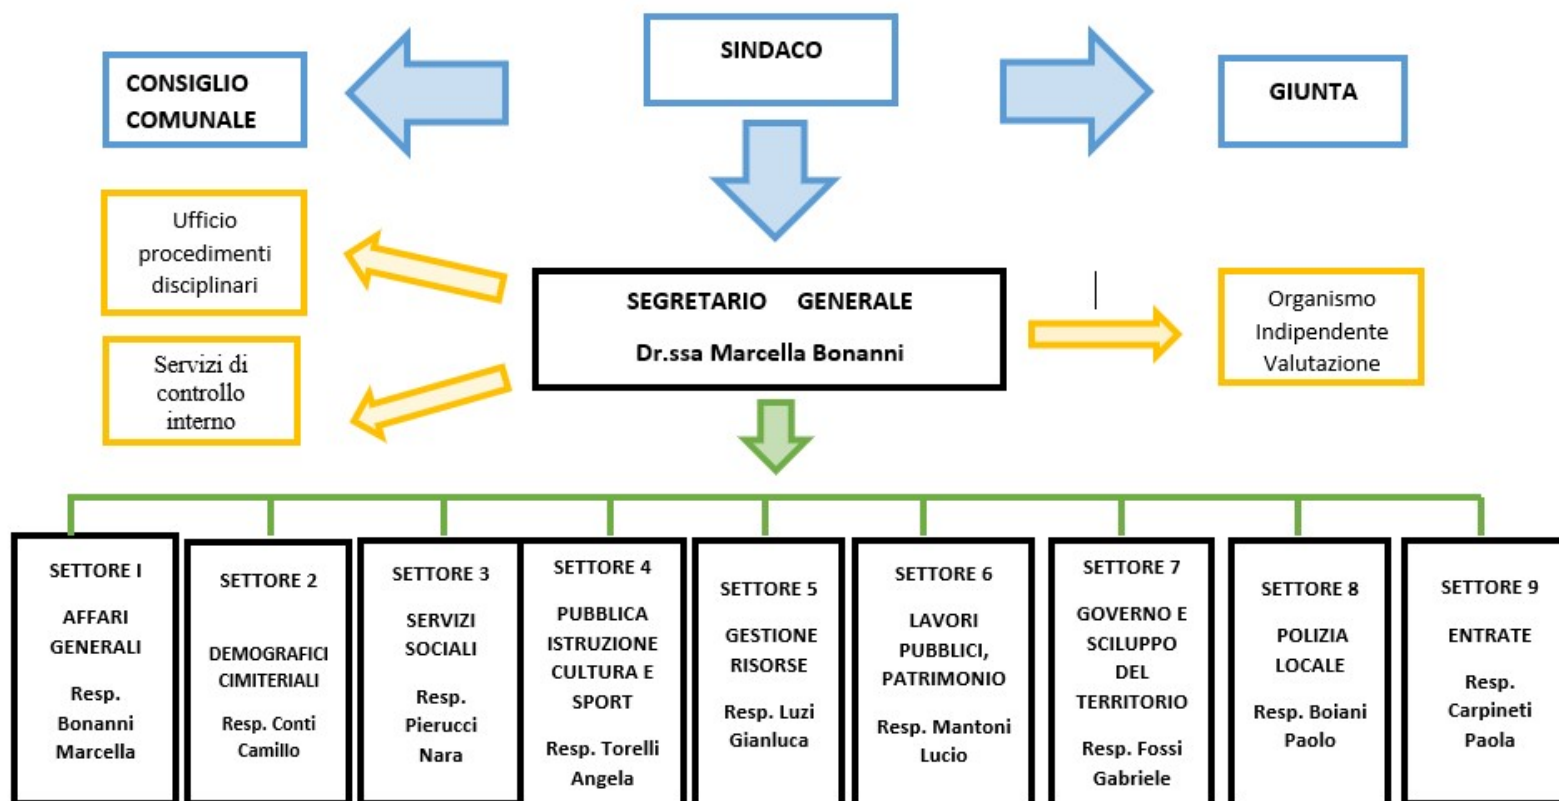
CONSIGLIO COMUNALE

SINDACO

GIUNTA

Ufficio procedimenti disciplinari

Servizi di controllo interno

SEGRETARIO GENERALE

Dr.ssa Marcella Bonanni

Organismo Indipendente Valutazione

SETTORE I
AFFARI GENERALI
Resp. Bonanni Marcella

SETTORE 2
DEMOGRAFICI CIMITERIALI
Resp. Conti Camillo

SETTORE 3
SERVIZI SOCIALI
Resp. Pierucci Nara

SETTORE 4
PUBBLICA ISTRUZIONE CULTURA E SPORT
Resp. Torelli Angela

SETTORE 5
GESTIONE RISORSE
Resp. Luzi Gianluca

SETTORE 6
LAVORI PUBBLICI, PATRIMONIO
Resp. Mantoni Lucio

SETTORE 7
GOVERNO E SCILUPPO DEL TERRITORIO
Resp. Fossi Gabriele

SETTORE 8
POLIZIA LOCALE
Resp. Boiani Paolo

SETTORE 9
ENTRATE
Resp. Carpineti Paola